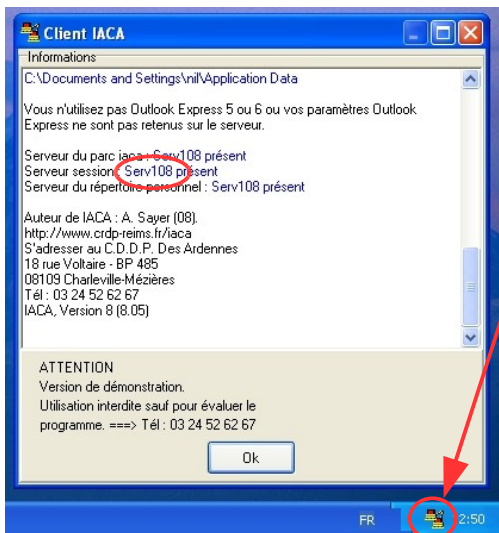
Client IACA

Informations

C:\Documents and Settings\nil\Application Data

Vous n'utilisez pas Outlook Express 5 ou 6 ou vos paramètres Outlook Express ne sont pas retenus sur le serveur.

Serveur du parc iaca : Serv108 présent
Serveur session : Serv108 présent
Serveur du répertoire personnel : Serv108 présent

Auteur de IACA : A. Sayer (08).
http://www.crdp-reims.fr/iaca
S'adresser au C.D.D.P. Des Ardennes
18 rue Voltaire - BP 485
08109 Charleville-Mézières
Tél : 03 24 52 62 67
IACA, Version 8 (8.05)

ATTENTION
Version de démonstration.
Utilisation interdite sauf pour évaluer le programme. ===> Tél : 03 24 52 62 67

Ok

FR 2:50